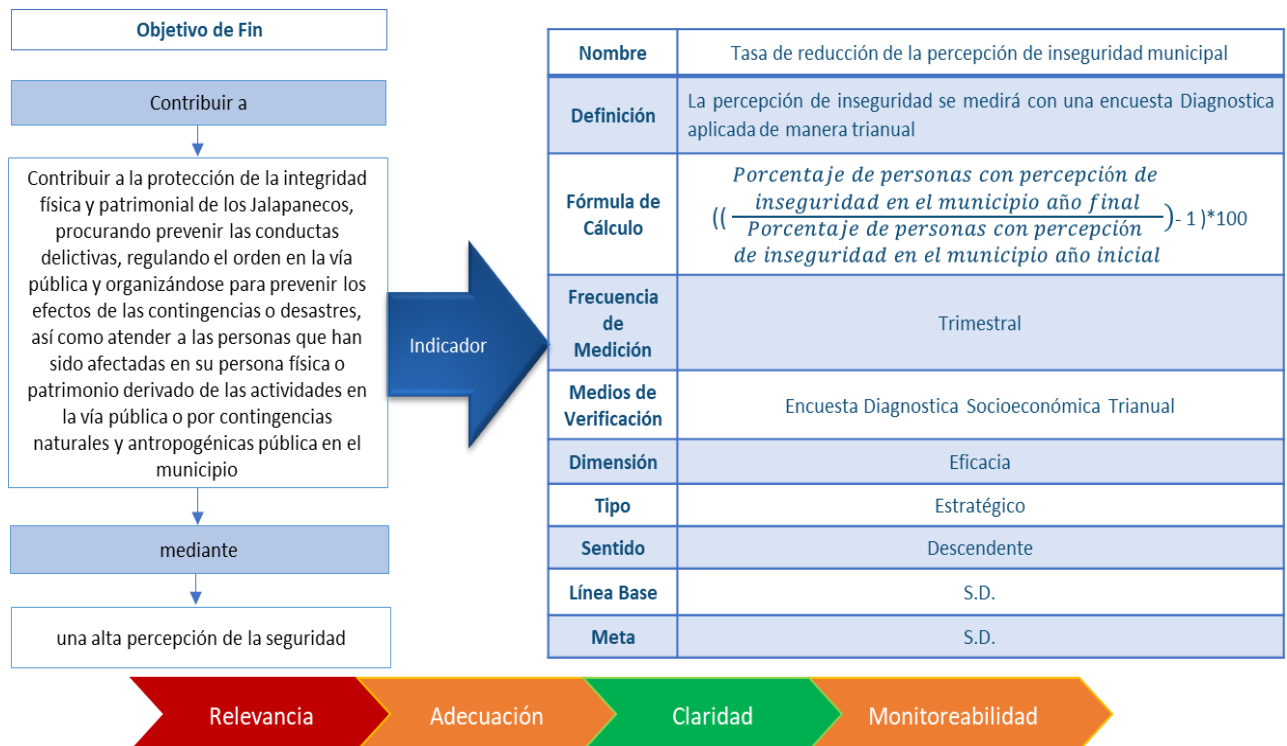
Objetivo de Fin

Contribuir a

Contribuir a la protección de la integridad física y patrimonial de los Jalapanecos, procurando prevenir las conductas delictivas, regulando el orden en la vía pública y organizándose para prevenir los efectos de las contingencias o desastres, así como atender a las personas que han sido afectadas en su persona física o patrimonio derivado de las actividades en la vía pública o por contingencias naturales y antropogénicas pública en el municipio

mediante

una alta percepción de la seguridad

Indicador

| Nombre | Tasa de reducción de la percepción de inseguridad municipal |
|---|---|
| Definición | La percepción de inseguridad se medirá con una encuesta Diagnostica aplicada de manera trianual |
| Fórmula de Cálculo | $((\frac{Porcentaje\ de\ personas\ con\ percepción\ de\ inseguridad\ en\ el\ municipio\ año\ final}{Porcentaje\ de\ personas\ con\ percepción\ de\ inseguridad\ en\ el\ municipio\ año\ inicial}) - 1)*100$ |
| Frecuencia de Medición | Trimestral |
| Medios de Verificación | Encuesta Diagnostica Socioeconómica Trianual |
| Dimensión | Eficacia |
| Tipo | Estratégico |
| Sentido | Descendente |
| Línea Base | S.D. |
| Meta | S.D. |

Relevancia
Adecuación
Claridad
Monitoreabilidad